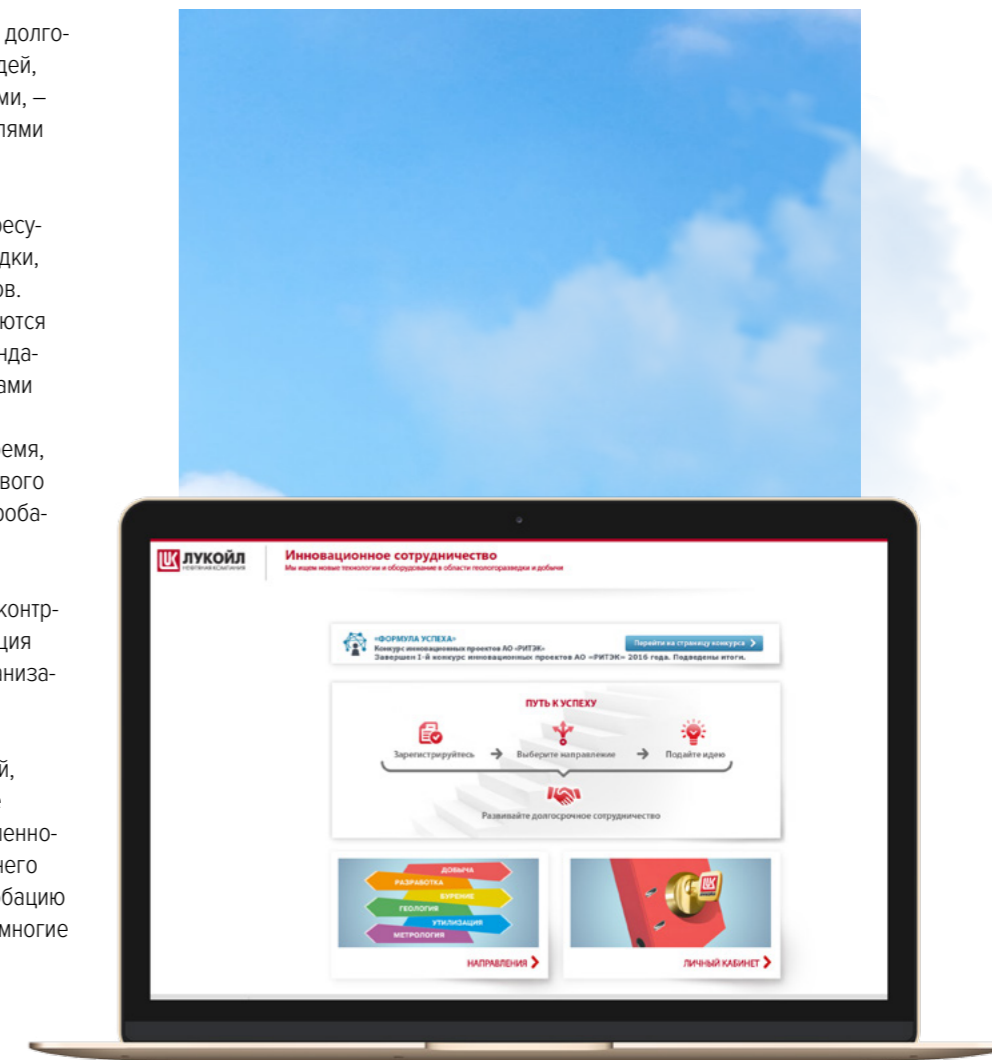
долго-
дей,
ми, –
лями

есу-
дки,
ов.
ются
нда-
ами

емя,
вого
оба-

контр-
ция
низа-

й,

енно-
него
бацию
многие

ЛУКОЙЛ
НЕФТЯНАЯ КОМПАНИЯ

Инновационное сотрудничество
Мы ищем новые технологии и оборудование в области геологоразведки и добычи

«ФОРМУЛА УСПЕХА»
Конкурс инновационных проектов АО «РИТЭК»
Завершен I-й конкурс инновационных проектов АО «РИТЭК» 2016 года. Подведены итоги.

Перейти на страницу конкурса

ПУТЬ К УСПЕХУ

Зарегистрируйтесь
Выберите направление
Подайте идею

Развивайте долгосрочное сотрудничество

ДОБЫЧА
РАЗРАБОТКА
БУРЕНИЕ
ГЕОЛОГИЯ
УТИЛИЗАЦИЯ
МЕТРОЛОГИЯ

НАПРАВЛЕНИЯ

ЛИЧНЫЙ КАБИНЕТ